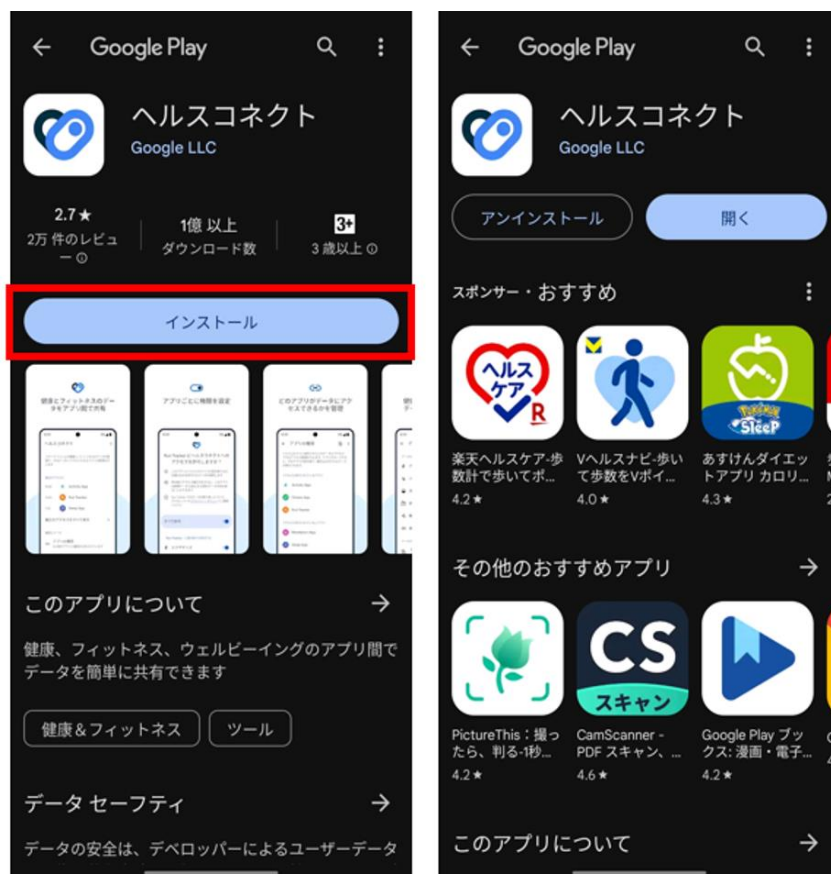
Google Play

ヘルスコネクト
Google LLC

2.7★
2万 件のレビュー

1億 以上
ダウンロード数

3+
3 歳以上

インストール

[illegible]

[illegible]

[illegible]

このアプリについて →

健康、フィットネス、ウェルビーイングのアプリ間でデータを簡単に共有できます

健康＆フィットネス

ツール

データ セーフティ →

データの安全は、デベロッパーによるユーザーデータ

Google Play

ヘルスコネクト
Google LLC

アンインストール

開く

スポンサー・おすすめ

ヘルスケア R

楽天ヘルスケア-歩数計で歩いてポ...
4.2★

Vヘルスナビ-歩いて歩数をVポイ...
4.0★

Sleep

あすけんダイエットアプリ カロリ...
4.3★

その他のおすすめアプリ →

CS スキャン

PictureThis：撮ったら、判る-1秒...
4.2★

CamScanner - PDF スキャン、...
4.6★

Google Play ブックス: 漫画・電子...
4.2★

このアプリについて →